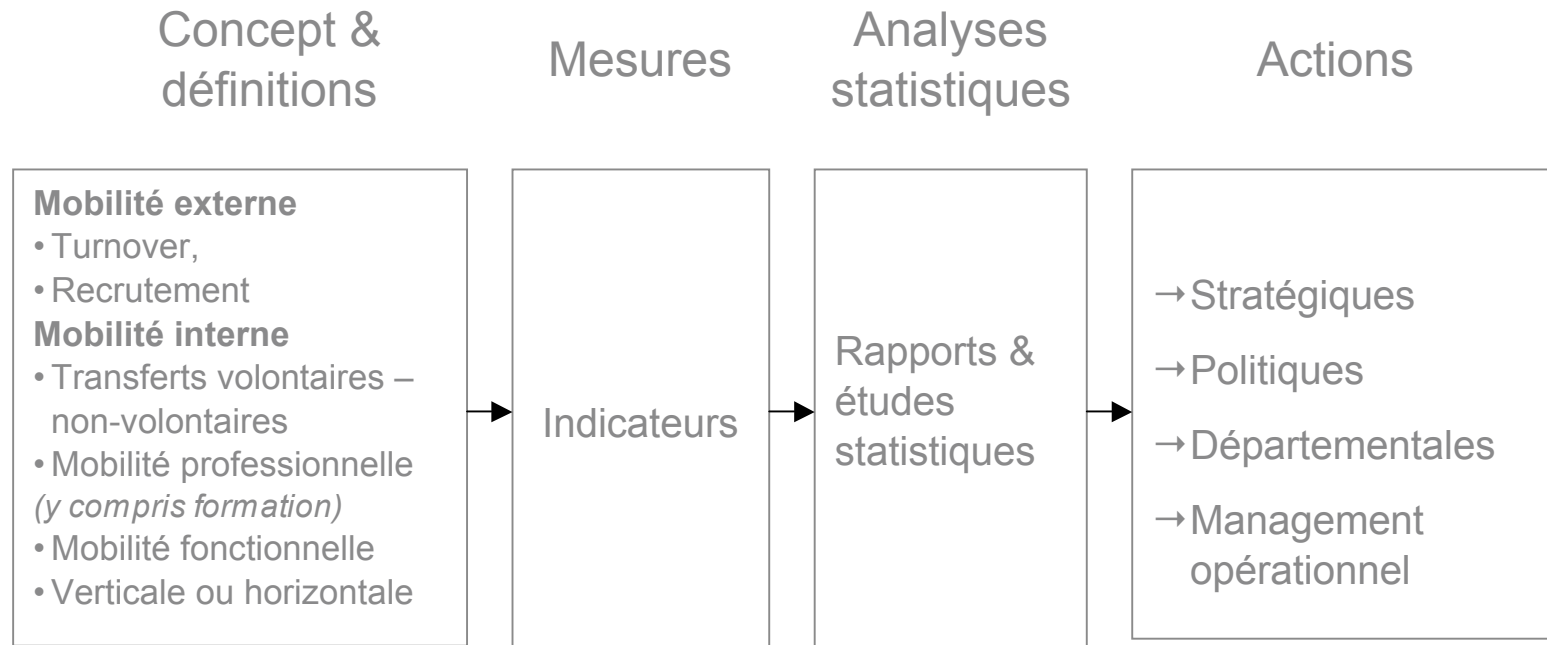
Concept & définitions

Mesures

Analyses statistiques

Actions

**Mobilité externe**
• Turnover,
• Recrutement
**Mobilité interne**
• Transferts volontaires – non-volontaires
• Mobilité professionnelle *(y compris formation)*
• Mobilité fonctionnelle
• Verticale ou horizontale

Indicateurs

Rapports & études statistiques

→Stratégiques
→Politiques
→Départementales
→Management opérationnel